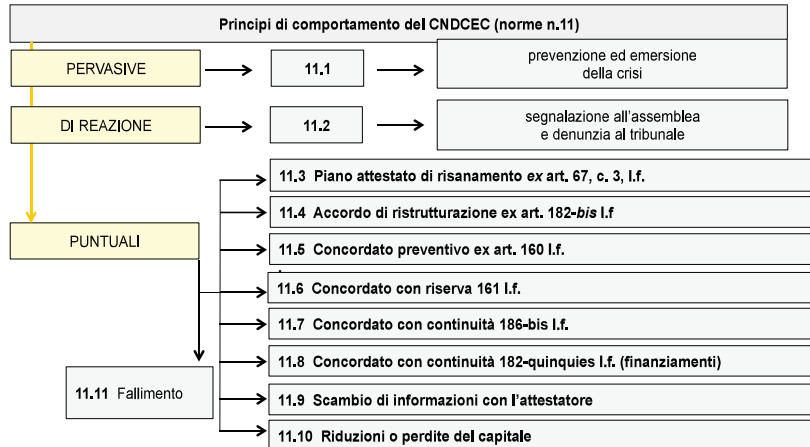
Principi di comportamento del CNDCEC (norme n.11)

PERVASIVE

11.1

prevenzione ed emersione della crisi

DI REAZIONE

11.2

segnalazione all'assemblea e denunzia al tribunale

PUNTUALI

11.3 Piano attestato di risanamento *ex* art. 67, c. 3, l.f.

11.4 Accordo di ristrutturazione ex art. 182-*bis* l.f

11.5 Concordato preventivo ex art. 160 l.f.

11.6 Concordato con riserva 161 l.f.

11.7 Concordato con continuità 186-bis l.f.

11.8 Concordato con continuità 182-quinquies l.f. (finanziamenti)

11.11 Fallimento

11.9 Scambio di informazioni con l'attestatore

11.10 Riduzioni o perdite del capitale